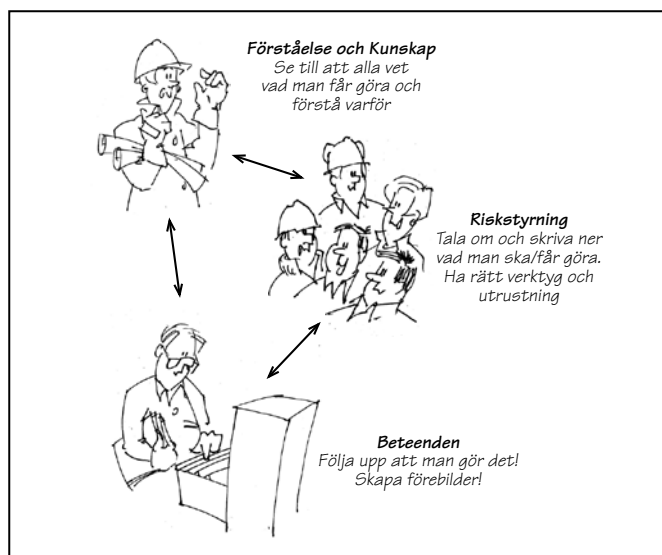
**Förståelse och Kunskap**
Se till att alla vet vad man får göra och förstå varför

**Riskstyrning**
Tala om och skriva ner vad man ska/får göra. Ha rätt verktyg och utrustning

**Beteenden**
Följa upp att man gör det! Skapa förebilder!